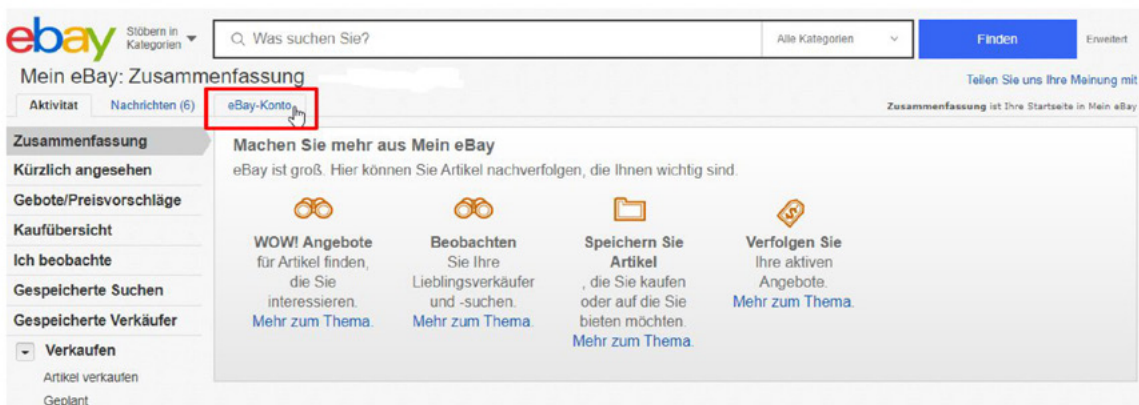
ebay

Stöbern in Kategorien

Was suchen Sie?

Alle Kategorien

Finden

Erweitert

Mein eBay: Zusammenfassung

Teilen Sie uns Ihre Meinung mit

Aktivität

Nachrichten (6)

eBay-Konto

Zusammenfassung ist Ihre Startseite in Mein eBay

Zusammenfassung

Kürzlich angesehen

Gebote/Preisvorschläge

Kaufübersicht

Ich beobachte

Gespeicherte Suchen

Gespeicherte Verkäufer

Verkaufen

Artikel verkaufen

Geplant

Machen Sie mehr aus Mein eBay

eBay ist groß. Hier können Sie Artikel nachverfolgen, die Ihnen wichtig sind.

WOW! Angebote
für Artikel finden, die Sie interessieren.
Mehr zum Thema.

Beobachten
Sie Ihre Lieblingsverkäufer und -suchen.
Mehr zum Thema.

Speichern Sie Artikel
, die Sie kaufen oder auf die Sie bieten möchten.
Mehr zum Thema.

Verfolgen Sie
Ihre aktiven Angebote.
Mehr zum Thema.